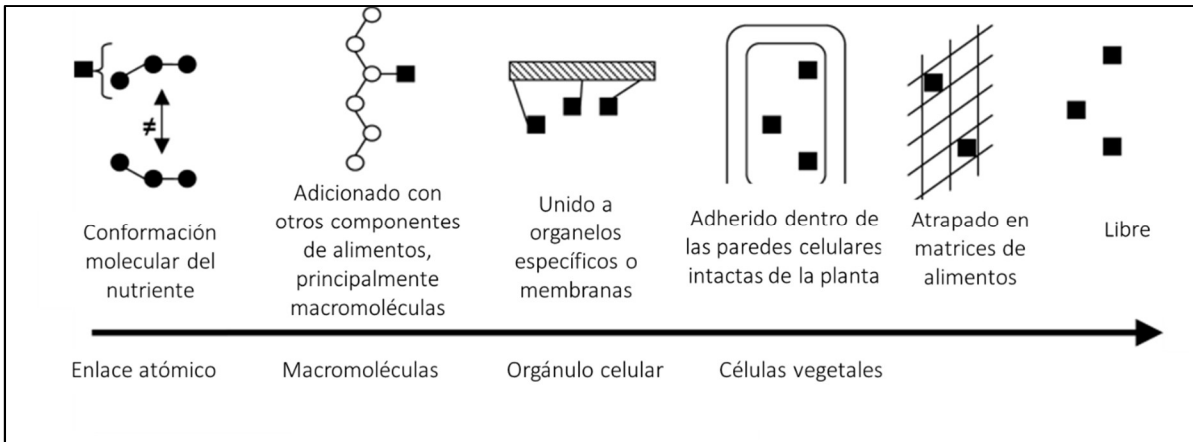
≠

Conformación molecular del nutriente

Adicionado con otros componentes de alimentos, principalmente macromoléculas

Unido a organelos específicos o membranas

Adherido dentro de las paredes celulares intactas de la planta

Atrapado en matrices de alimentos

Libre

Enlace atómico

Macromoléculas

Orgánulo celular

Células vegetales